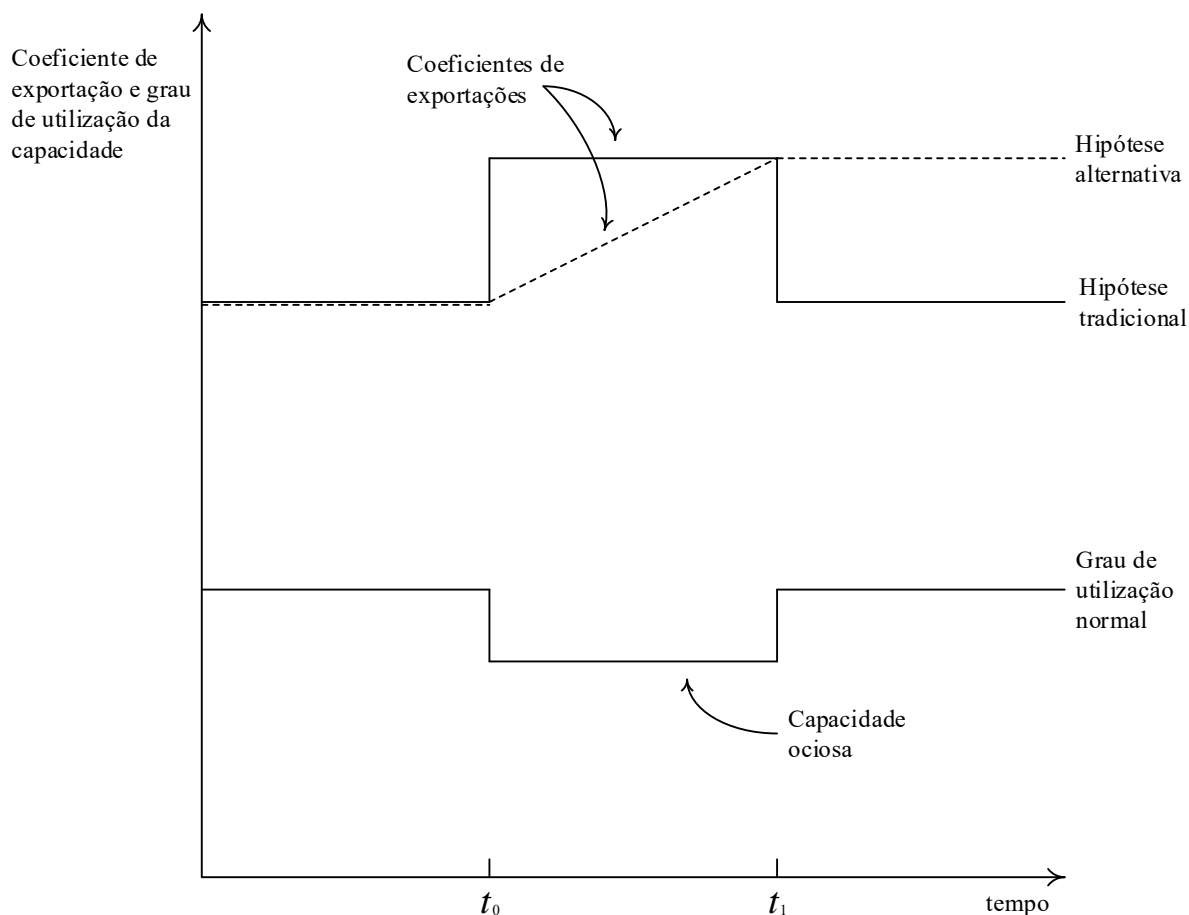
Coeficiente de exportação e grau de utilização da capacidade

Coeficientes de exportações

Hipótese alternativa

Hipótese tradicional

Grau de utilização normal

Capacidade ociosa

$t_0$

$t_1$

tempo